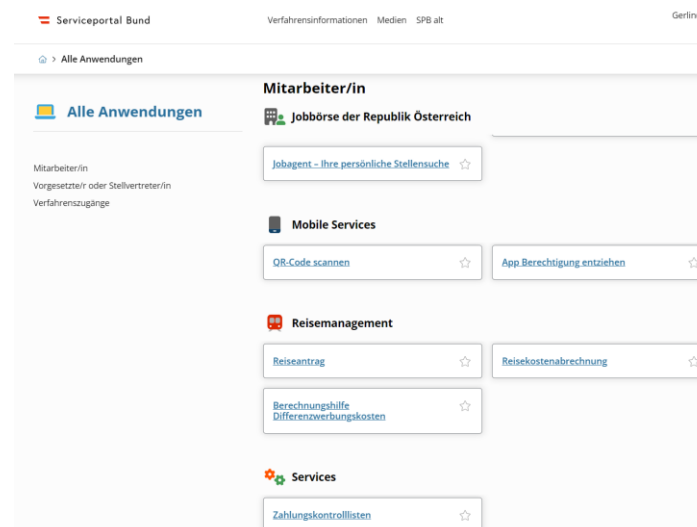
Serviceportal Bund

Verfahrensinformationen Medien SPB alt

Gerlin

> Alle Anwendungen

Alle Anwendungen

Mitarbeiter/in
Vorgesetzte/r oder Stellvertreter/in
Verfahrenszugänge

Mitarbeiter/in

Jobbörse der Republik Österreich

Jobagent – Ihre persönliche Stellensuche

Mobile Services

QR-Code scannen

App Berechtigung entziehen

Reisemanagement

Reiseantrag

Reisekostenabrechnung

Berechnungshilfe Differenzwerbungskosten

Services

Zahlungskontrolllisten